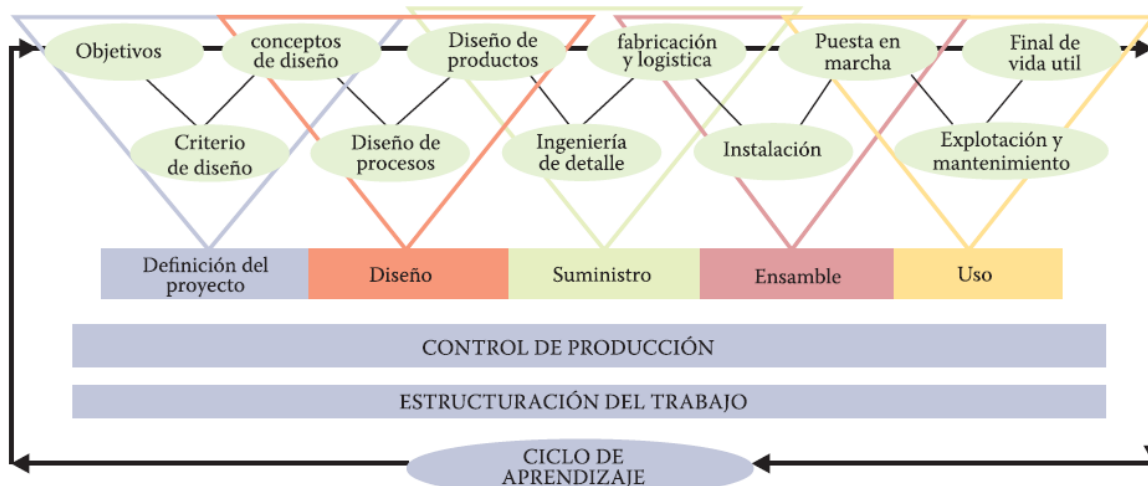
Objetivos
conceptos de diseño
Diseño de productos
fabricación y logistica
Puesta en marcha
Final de vida util
Criterio de diseño
Diseño de procesos
Ingeniería de detalle
Instalación
Explotación y mantenimiento

| Definición del proyecto | Diseño | Suministro | Ensamble | Uso |
|---|---|---|---|---|

CONTROL DE PRODUCCIÓN

ESTRUCTURACIÓN DEL TRABAJO

CICLO DE APRENDIZAJE